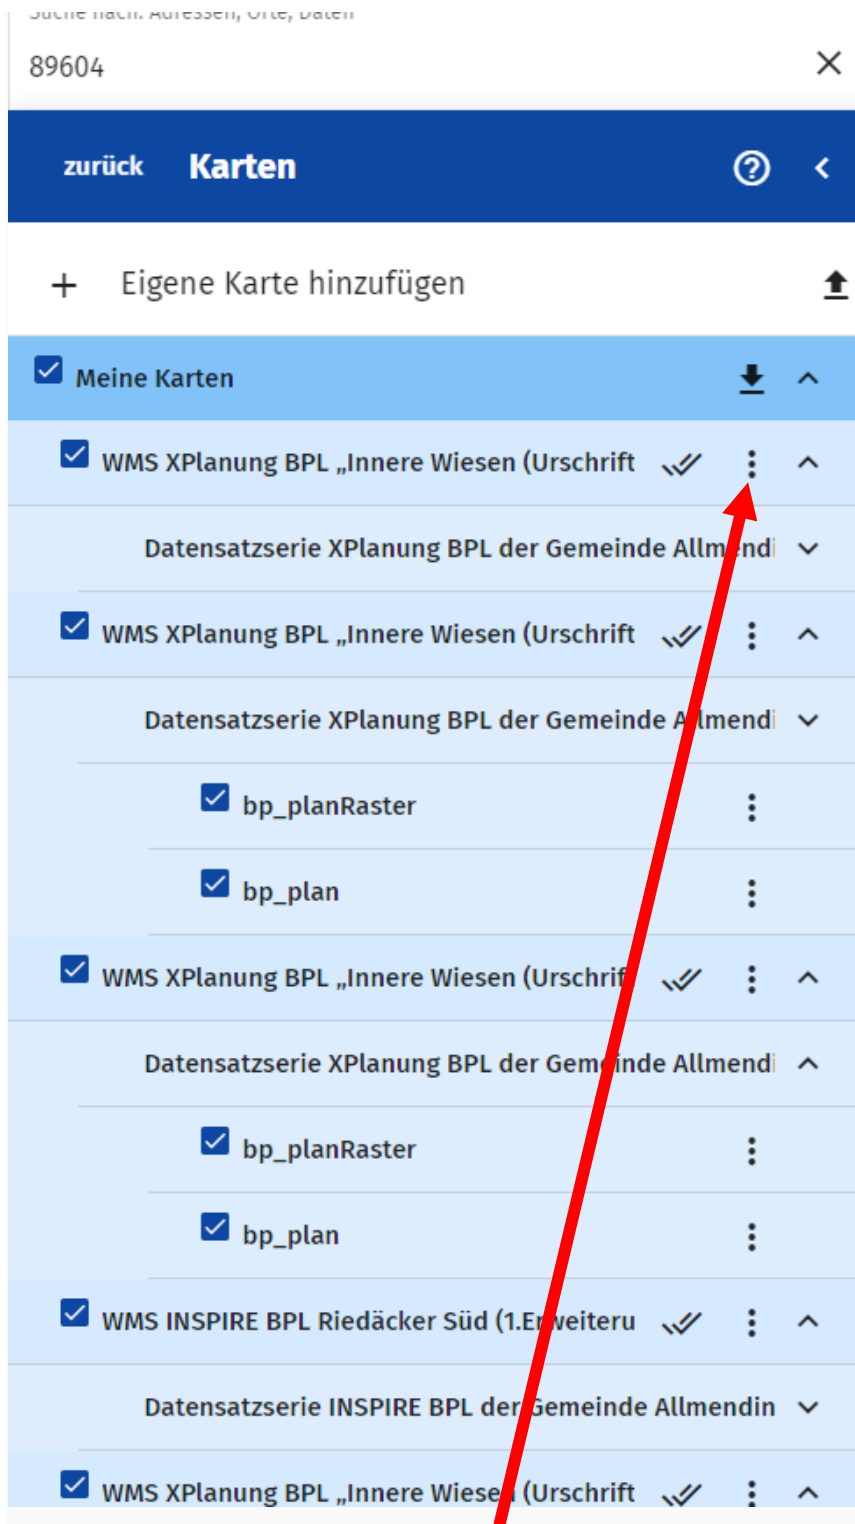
Suche nach: Adressen, Orte, Daten

89604

zurück Karten

Eigene Karte hinzufügen

Meine Karten

WMS XPlanung BPL „Innere Wiesen (Urschrift

Datensatzserie XPlanung BPL der Gemeinde Allmendi

WMS XPlanung BPL „Innere Wiesen (Urschrift

Datensatzserie XPlanung BPL der Gemeinde Allmendi

bp_planRaster

bp_plan

WMS XPlanung BPL „Innere Wiesen (Urschrift

Datensatzserie XPlanung BPL der Gemeinde Allmendi

bp_planRaster

bp_plan

WMS INSPIRE BPL Riedäcker Süd (1.Erweiteru

Datensatzserie INSPIRE BPL der Gemeinde Allmendin

WMS XPlanung BPL „Innere Wiesen (Urschrift